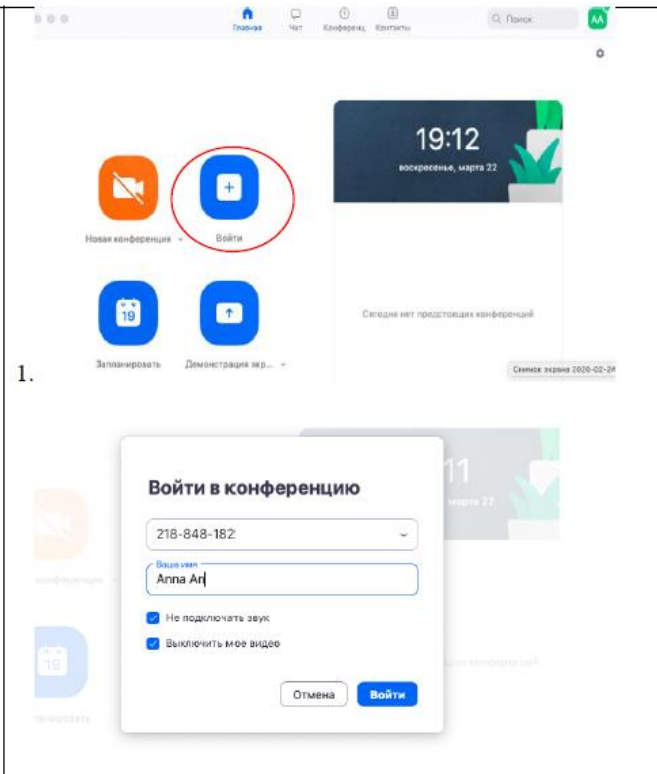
Главная Чат Конференц Контакты Поиск AA

19:12
воскресенье, марта 22

Новая конференция
Войти
Запланировать
Демонстрация экр...

Сегодня нет предстоящих конференций

1.

Снимок экрана 2020-02-2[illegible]

11
марта 22

Войти в конференцию

218-848-182

Ваше имя
Anna An

Не подключать звук
Выключить мое видео

Отмена
Войти

конференция
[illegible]
нировать
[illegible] конференций